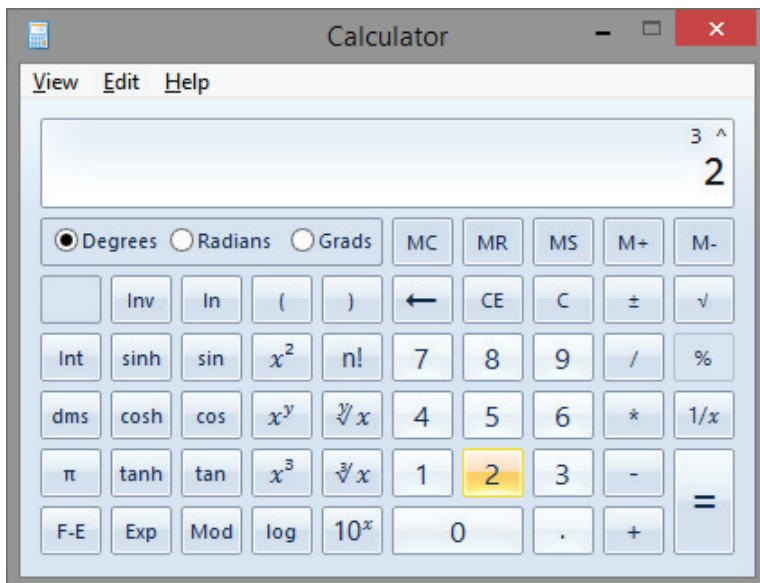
Calculator

View Edit Help

3 ^
2

Degrees Radians Grads MC MR MS M+ M-

Inv ln ( ) ⟵ CE C ± √

Int sinh sin $x^2$ n! 7 8 9 / %

dms cosh cos $x^y$ $\sqrt[y]{x}$ 4 5 6 * $1/x$

π tanh tan $x^3$ $\sqrt[3]{x}$ 1 2 3 - =

F-E Exp Mod log $10^x$ 0 . +